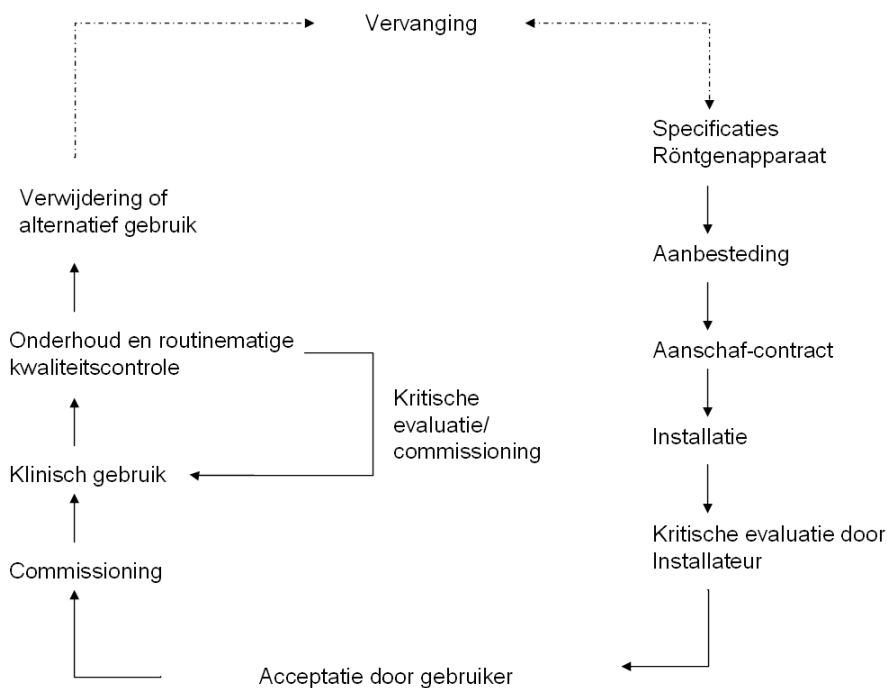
Vervanging

Specificaties
Röntgenapparaat

Aanbesteding

Aanschaf-contract

Installatie

Kritische evaluatie door
Installateur

Acceptatie door gebruiker

Commissioning

Klinisch gebruik

Kritische
evaluatie/
commissioning

Onderhoud en routinematige
kwaliteitscontrole

Verwijdering of
alternatief gebruik